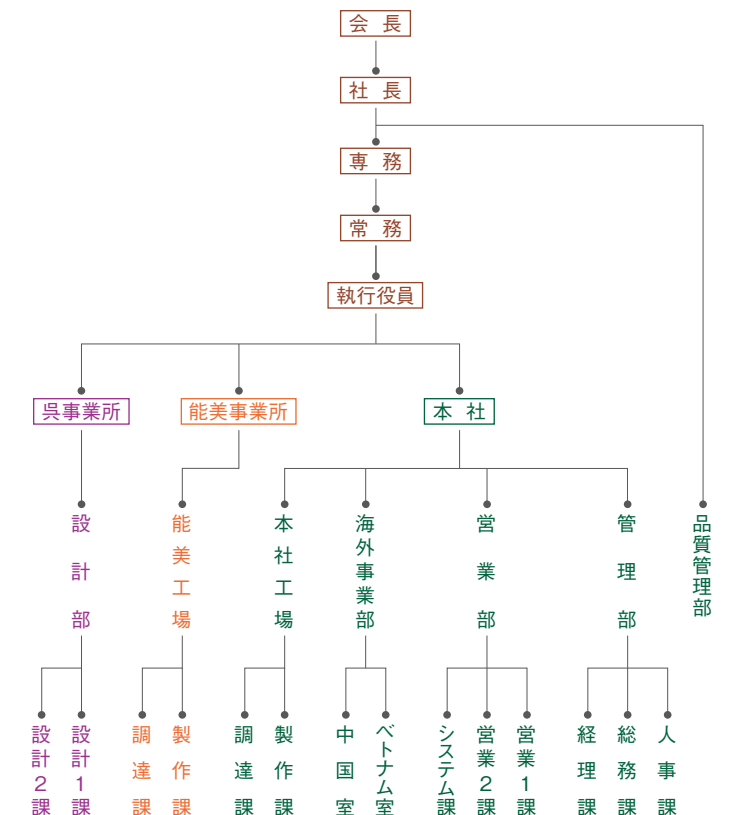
会長
社長
専務
常務
執行役員
品質管理部
呉事業所
能美事業所
本社
設計部
能美工場
本社工場
海外事業部
営業部
管理部
設計2課
設計1課
調達課
製作課
調達課
製作課
中国室
ベトナム室
システム課
営業2課
営業1課
経理課
総務課
人事課